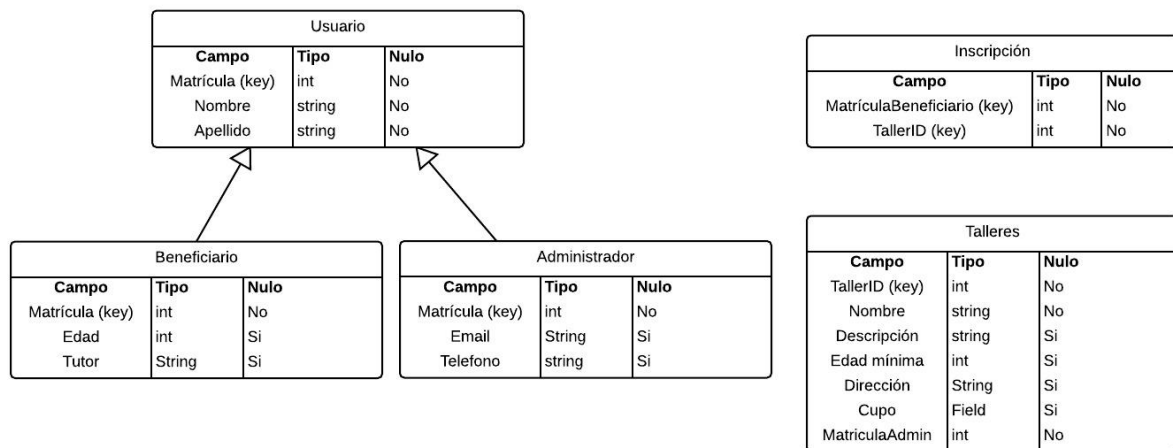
Usuario

| Campo | Tipo | Nulo |
|---|---|---|
| Matrícula (key) | int | No |
| Nombre | string | No |
| Apellido | string | No |

Inscripción

| Campo | Tipo | Nulo |
|---|---|---|
| MatrículaBeneficiario (key) | int | No |
| TallerID (key) | int | No |

Beneficiario

| Campo | Tipo | Nulo |
|---|---|---|
| Matrícula (key) | int | No |
| Edad | int | Si |
| Tutor | String | Si |

Administrador

| Campo | Tipo | Nulo |
|---|---|---|
| Matrícula (key) | int | No |
| Email | String | Si |
| Telefono | string | Si |

Talleres

| Campo | Tipo | Nulo |
|---|---|---|
| TallerID (key) | int | No |
| Nombre | string | No |
| Descripción | string | Si |
| Edad mínima | int | Si |
| Dirección | String | Si |
| Cupo | Field | Si |
| MatriculaAdmin | int | No |